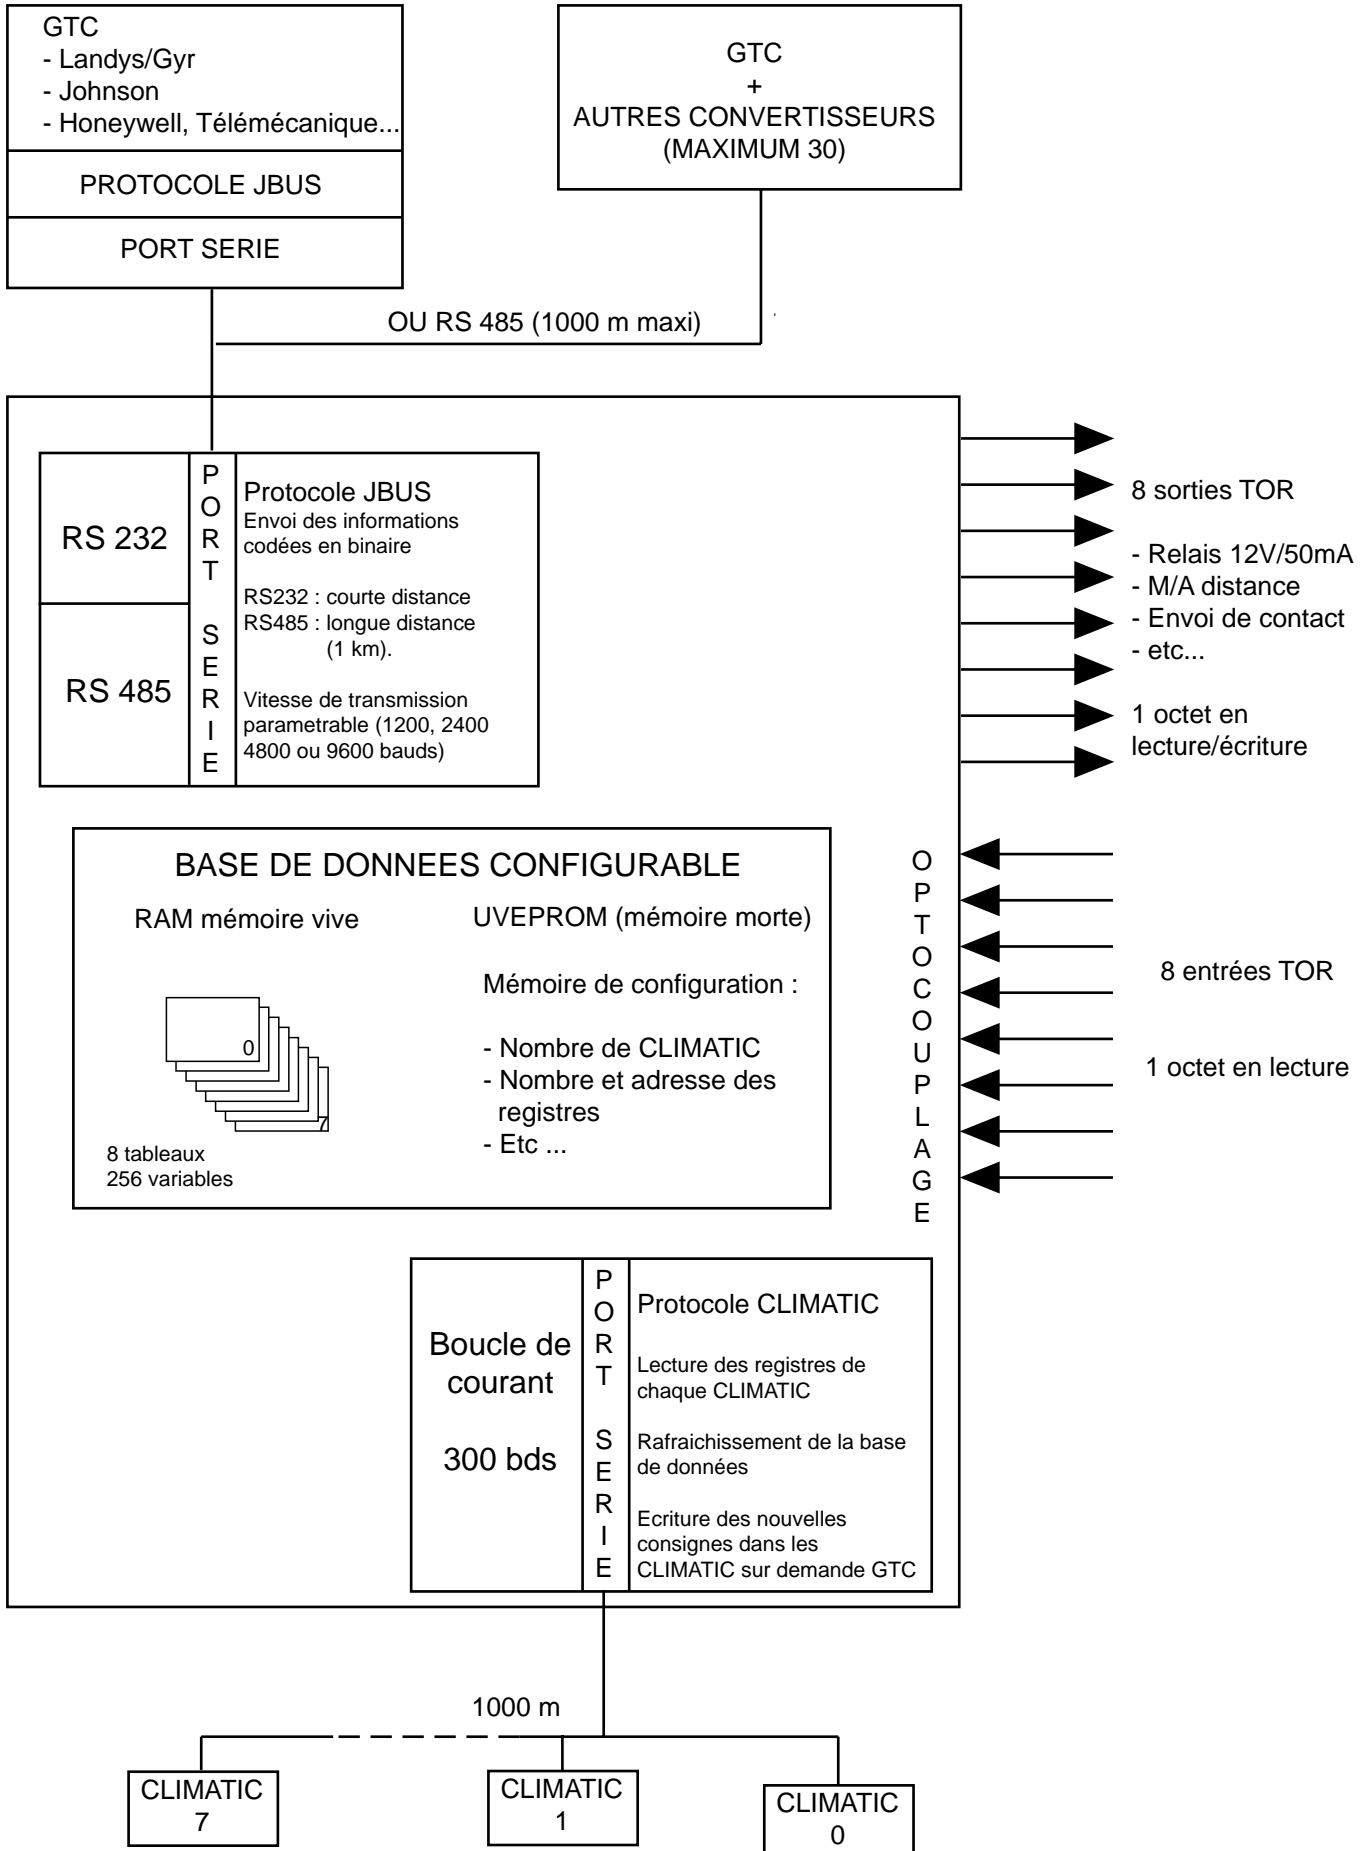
GTC
- Landys/Gyr
- Johnson
- Honeywell, Télémécanique...

PROTOCOLE JBUS

PORT SERIE

GTC
+
AUTRES CONVERTISSEURS
(MAXIMUM 30)

OU RS 485 (1000 m maxi)

RS 232

RS 485

PORT SERIE

Protocole JBUS
Envoi des informations codées en binaire

RS232 : courte distance
RS485 : longue distance (1 km).

Vitesse de transmission parametrable (1200, 2400 4800 ou 9600 bauds)

8 sorties TOR

- Relais 12V/50mA
- M/A distance
- Envoi de contact
- etc...

1 octet en lecture/écriture

BASE DE DONNEES CONFIGURABLE

RAM mémoire vive

0

7

8 tableaux
256 variables

UVEPROM (mémoire morte)

Mémoire de configuration :

- Nombre de CLIMATIC
- Nombre et adresse des registres
- Etc ...

OPTOCOUPLAGE

8 entrées TOR

1 octet en lecture

Boucle de courant

300 bds

PORT SERIE

Protocole CLIMATIC

Lecture des registres de chaque CLIMATIC

Rafraichissement de la base de données

Ecriture des nouvelles consignes dans les CLIMATIC sur demande GTC

1000 m

CLIMATIC
7

CLIMATIC
1

CLIMATIC
0